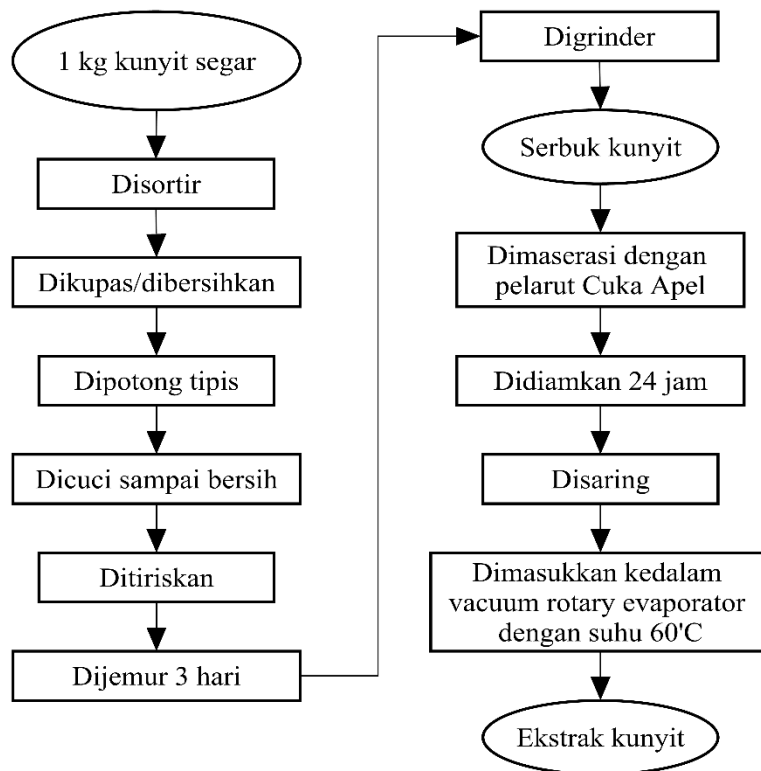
1 kg kunyit segar

Disortir

Dikupas/dibersihkan

Dipotong tipis

Dicuci sampai bersih

Ditiriskan

Dijemur 3 hari

Digrinder

Serbuk kunyit

Dimaserasi dengan pelarut Cuka Apel

Didiamkan 24 jam

Disaring

Dimasukkan kedalam vacuum rotary evaporator dengan suhu 60'C

Ekstrak kunyit